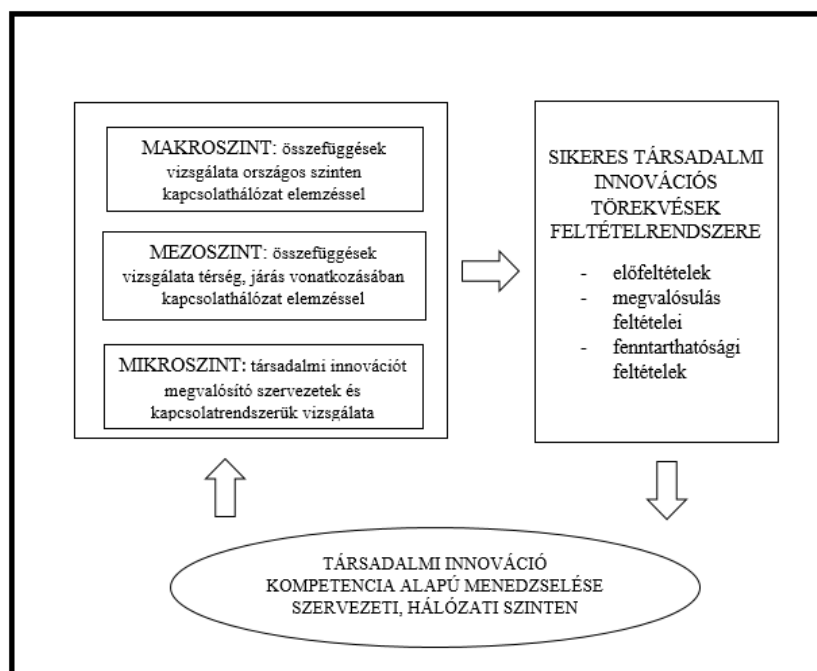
MAKROSZINT: összefüggések vizsgálata országos szinten kapcsolathálózat elemzéssel

MEZOSZINT: összefüggések vizsgálata térség, járás vonatkozásában kapcsolathálózat elemzéssel

MIKROSZINT: társadalmi innovációt megvalósító szervezetek és kapcsolatrendszerük vizsgálata

SIKERES TÁRSADALMI INNOVÁCIÓS TÖREKVÉSEK FELTÉTELRENDSZERE

- előfeltételek
- megvalósulás feltételei
- fenntarthatósági feltételek

TÁRSADALMI INNOVÁCIÓ KOMPETENCIA ALAPÚ MENEDZSELÉSE SZERVEZETI, HÁLÓZATI SZINTEN